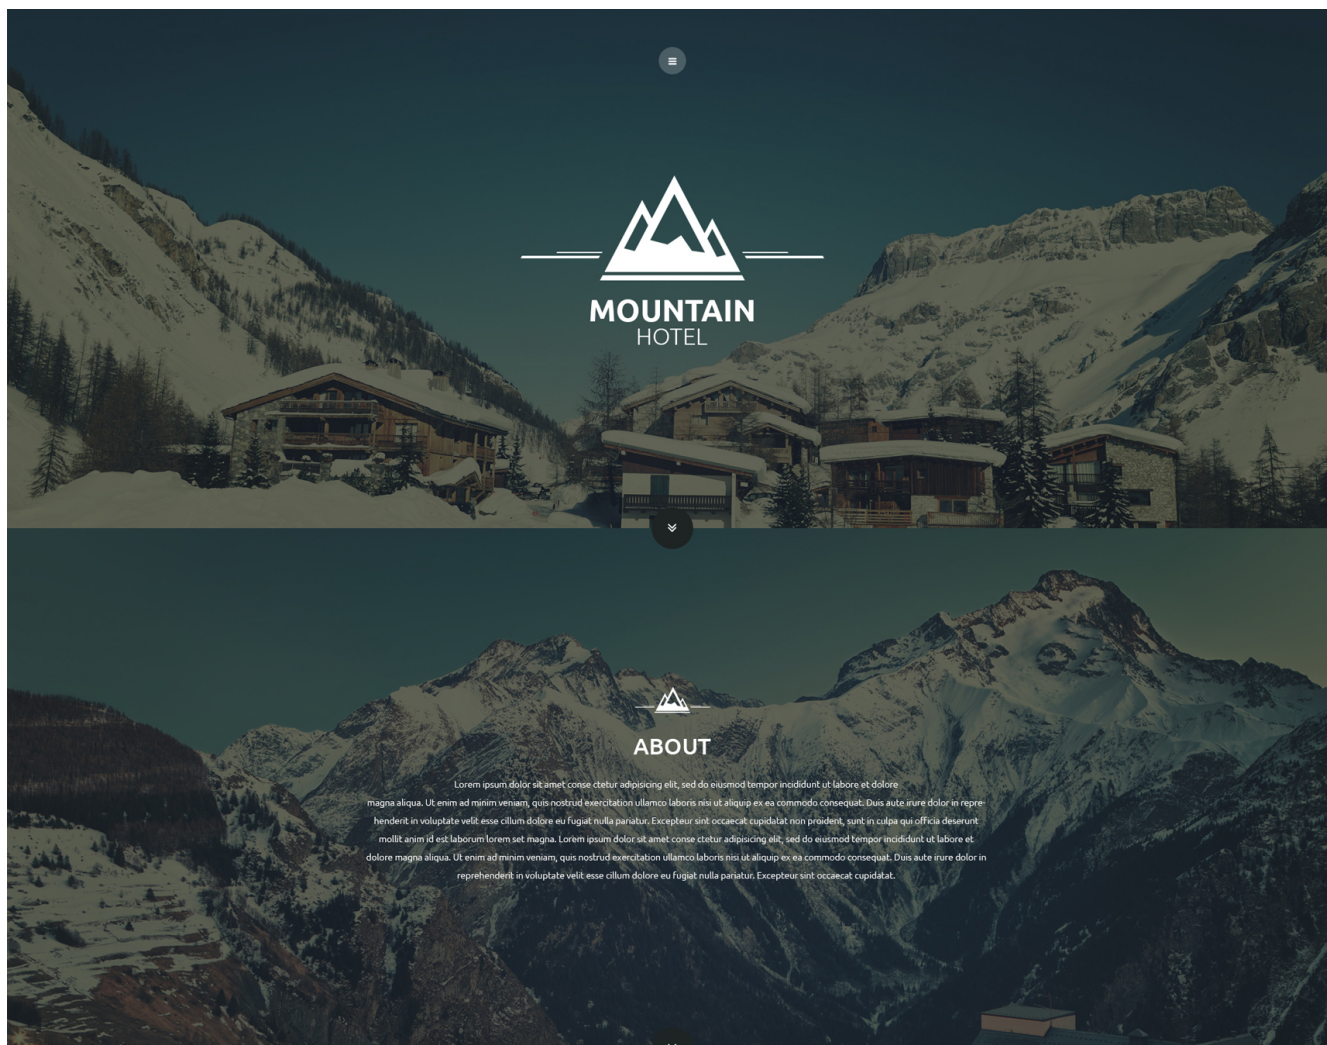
MOUNTAIN
HOTEL

ABOUT

Lorem ipsum dolor sit amet conse ctetur adipisicing elit, sed do eiusmod tempor incididunt ut labore et dolore magna aliqua. Ut enim ad minim veniam, quis nostrud exercitation ullamco laboris nisi ut aliquip ex ea commodo consequat. Duis aute irure dolor in reprehenderit in voluptate velit esse cillum dolore eu fugiat nulla pariatur. Excepteur sint occaecat cupidatat non proident, sunt in culpa qui officia deserunt mollit anim id est laborum lorem set magna. Lorem ipsum dolor sit amet conse ctetur adipisicing elit, sed do eiusmod tempor incididunt ut labore et dolore magna aliqua. Ut enim ad minim veniam, quis nostrud exercitation ullamco laboris nisi ut aliquip ex ea commodo consequat. Duis aute irure dolor in reprehenderit in voluptate velit esse cillum dolore eu fugiat nulla pariatur. Excepteur sint occaecat cupidatat.